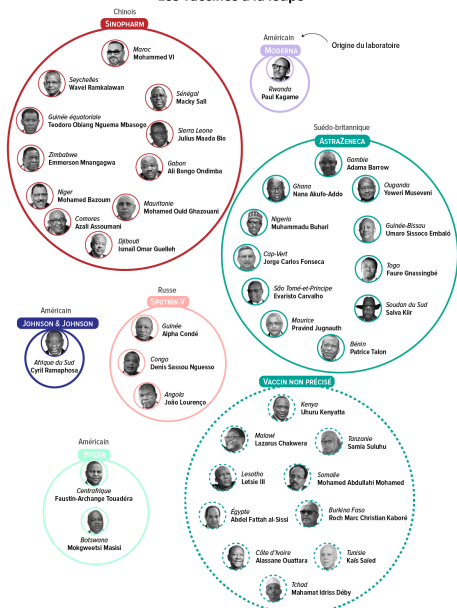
Chinois
SINOPHARM
Maroc
Mohammed VI
Seychelles
Wavel Ramkalawan
Sénégal
Macky Sall
Guinée équatoriale
Teodoro Obiang Nguema Mbasogo
Sierra Leone
Julius Maada Bio
Zimbabwe
Emmerson Mnangagwa
Gabon
Ali Bongo Ondimba
Niger
Mohamed Bazoum
Mauritanie
Mohamed Ould Ghazouani
Comores
Azali Assoumani
Djibouti
Ismaïl Omar Guelleh

Américain
MODERNA
Origine du laboratoire
Rwanda
Paul Kagame

Suédo-britannique
ASTRAZENECA
Gambie
Adama Barrow
Ghana
Nana Akufo-Addo
Ouganda
Yoweri Museveni
Nigeria
Muhammadu Buhari
Guinée-Bissau
Umaro Sissoco Embalo
Cap-Vert
Jorge Carlos Fonseca
Togo
Faure Gnassingbé
São Tomé-et-Principe
Evaristo Carvalho
Soudan du Sud
Salva Kiir
Maurice
Pravind Jugnauth
Bénin
Patrice Talon

Russe
SPUTNIK-V
Guinée
Alpha Condé
Congo
Denis Sassou Nguesso
Angola
João Lourenço

Américain
JOHNSON & JOHNSON
Afrique du Sud
Cyril Ramaphosa

VACCIN NON PRÉCISÉ
Kenya
Uhuru Kenyatta
Malawi
Lazarus Chakwera
Tanzanie
Samia Suluhu
Lesotho
Letsie III
Somalie
Mohamed Abdullahi Mohamed
Égypte
Abdel Fattah al-Sissi
Burkina Faso
Roch Marc Christian Kaboré
Côte d'Ivoire
Alassane Ouattara
Tunisie
Kaïs Saïed
Tchad
Mahamat Idriss Déby

Américain
PFIZER
Centrafrique
Faustin-Archange Touadéra
Botswana
Mokgweetsi Masisi